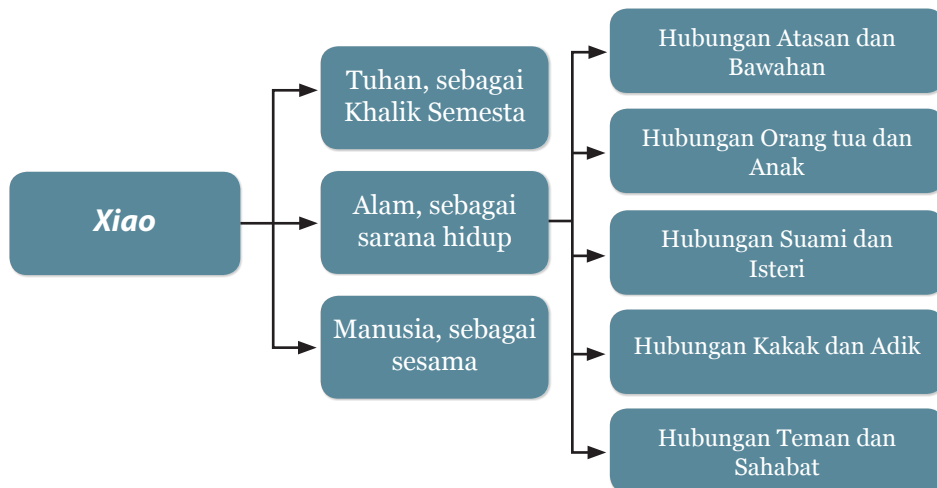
Xiao

Tuhan, sebagai Khalik Semesta

Alam, sebagai sarana hidup

Manusia, sebagai sesama

Hubungan Atasan dan Bawahan

Hubungan Orang tua dan Anak

Hubungan Suami dan Isteri

Hubungan Kakak dan Adik

Hubungan Teman dan Sahabat